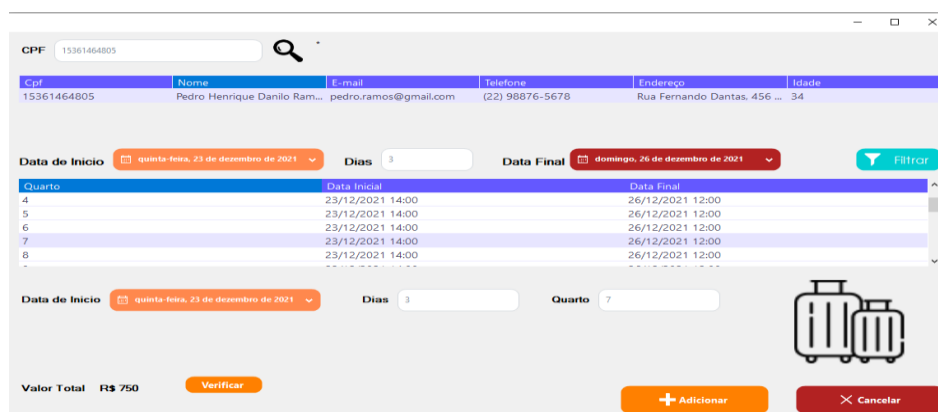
CPF 15361464805

| Cpf | Nome | E-mail | Telefone | Endereço | Idade |
|---|---|---|---|---|---|
| 15361464805 | Pedro Henrique Danilo Ram... | pedro.ramos@gmail.com | (22) 98876-5678 | Rua Fernando Dantas, 456 ... | 34 |

Data de Inicio quinta-feira, 23 de dezembro de 2021 Dias 3 Data Final domingo, 26 de dezembro de 2021 Filtrar

| Quarto | Data Inicial | Data Final |
|---|---|---|
| 4 | 23/12/2021 14:00 | 26/12/2021 12:00 |
| 5 | 23/12/2021 14:00 | 26/12/2021 12:00 |
| 6 | 23/12/2021 14:00 | 26/12/2021 12:00 |
| 7 | 23/12/2021 14:00 | 26/12/2021 12:00 |
| 8 | 23/12/2021 14:00 | 26/12/2021 12:00 |

Data de Inicio quinta-feira, 23 de dezembro de 2021 Dias 3 Quarto 7

Valor Total R$ 750 Verificar

Adicionar Cancelar